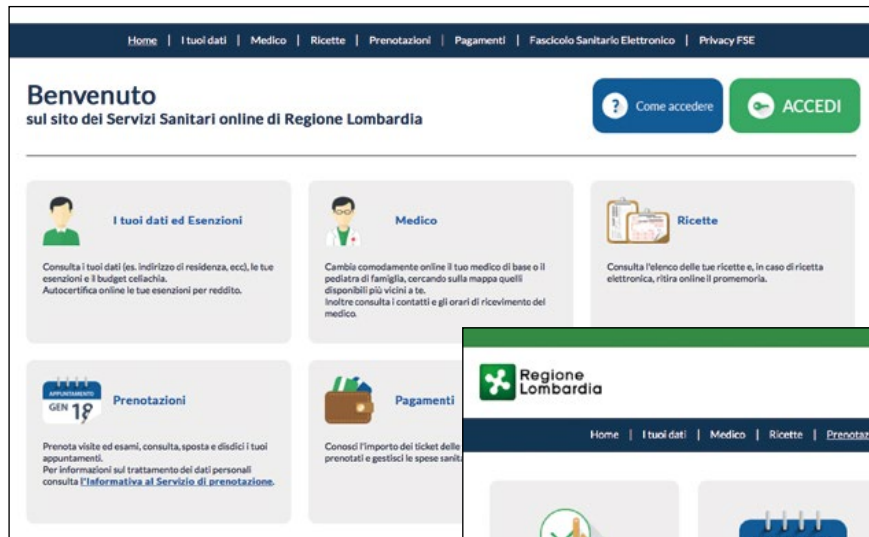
Home | I tuoi dati | Medico | Ricette | Prenotazioni | Pagamenti | Fascicolo Sanitario Elettronico | Privacy FSE

Benvenuto
sul sito dei Servizi Sanitari online di Regione Lombardia

Come accedere

ACCEDI

I tuoi dati ed Esenzioni

Consulta i tuoi dati (es. indirizzo di residenza, ecc), le tue esenzioni e il budget celiachia.
Autocertifica online le tue esenzioni per reddito.

Medico

Cambia comodamente online il tuo medico di base o il pediatra di famiglia, cercando sulla mappa quelli disponibili più vicini a te.
Inoltre consulta i contatti e gli orari di ricevimento del medico.

Ricette

Consulta l'elenco delle tue ricette e, in caso di ricetta elettronica, ritira online il promemoria.

APPUNTAMENTO
GEN 18

Prenotazioni

Prenota visite ed esami, consulta, sposta e disdici i tuoi appuntamenti.
Per informazioni sul trattamento dei dati personali consulta l'Informativa al Servizio di prenotazione.

Pagamenti

Conosci l'importo dei ticket delle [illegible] prenotati e gestisci le spese sanita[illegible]

Regione Lombardia

Home | I tuoi dati | Medico | Ricette | Prenotaz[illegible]